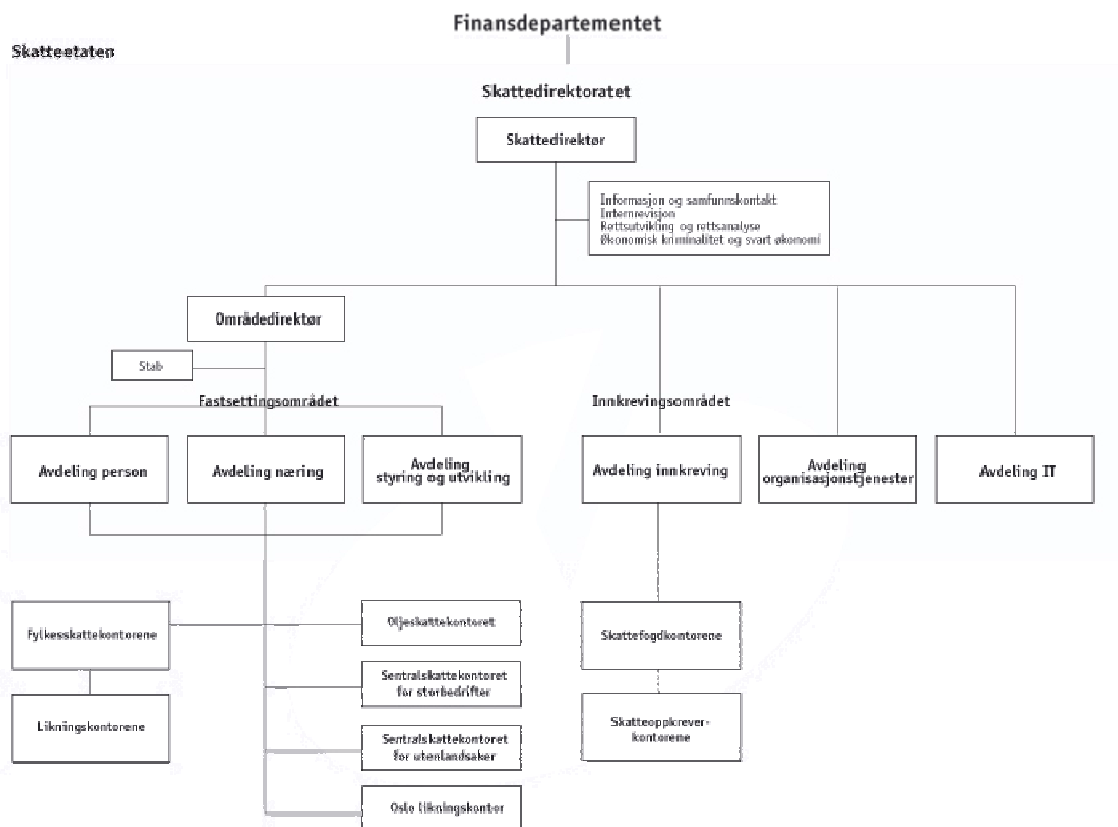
Finansdepartementet

Skatteetaten

Skattedirektoratet

Skattedirektør

Informasjon og samfunnskontakt
Internrevisjon
Rettsutvikling og rettsanalyse
Økonomisk kriminalitet og svart økonomi

Områdedirektør

Stab

Fastsettingsområdet

Innkrevingsområdet

Avdeling person

Avdeling næring

Avdeling styring og utvikling

Avdeling innkreving

Avdeling organisasjonstjenester

Avdeling IT

Fylkesskattekontorene

Likningskontorene

Oljeskattekontoret

Sentralskattekontoret for storbedrifter

Sentralskattekontoret for utenlandsaker

Oslo likningskontor

Skattefogdkontorene

Skatteoppkreverkontorene